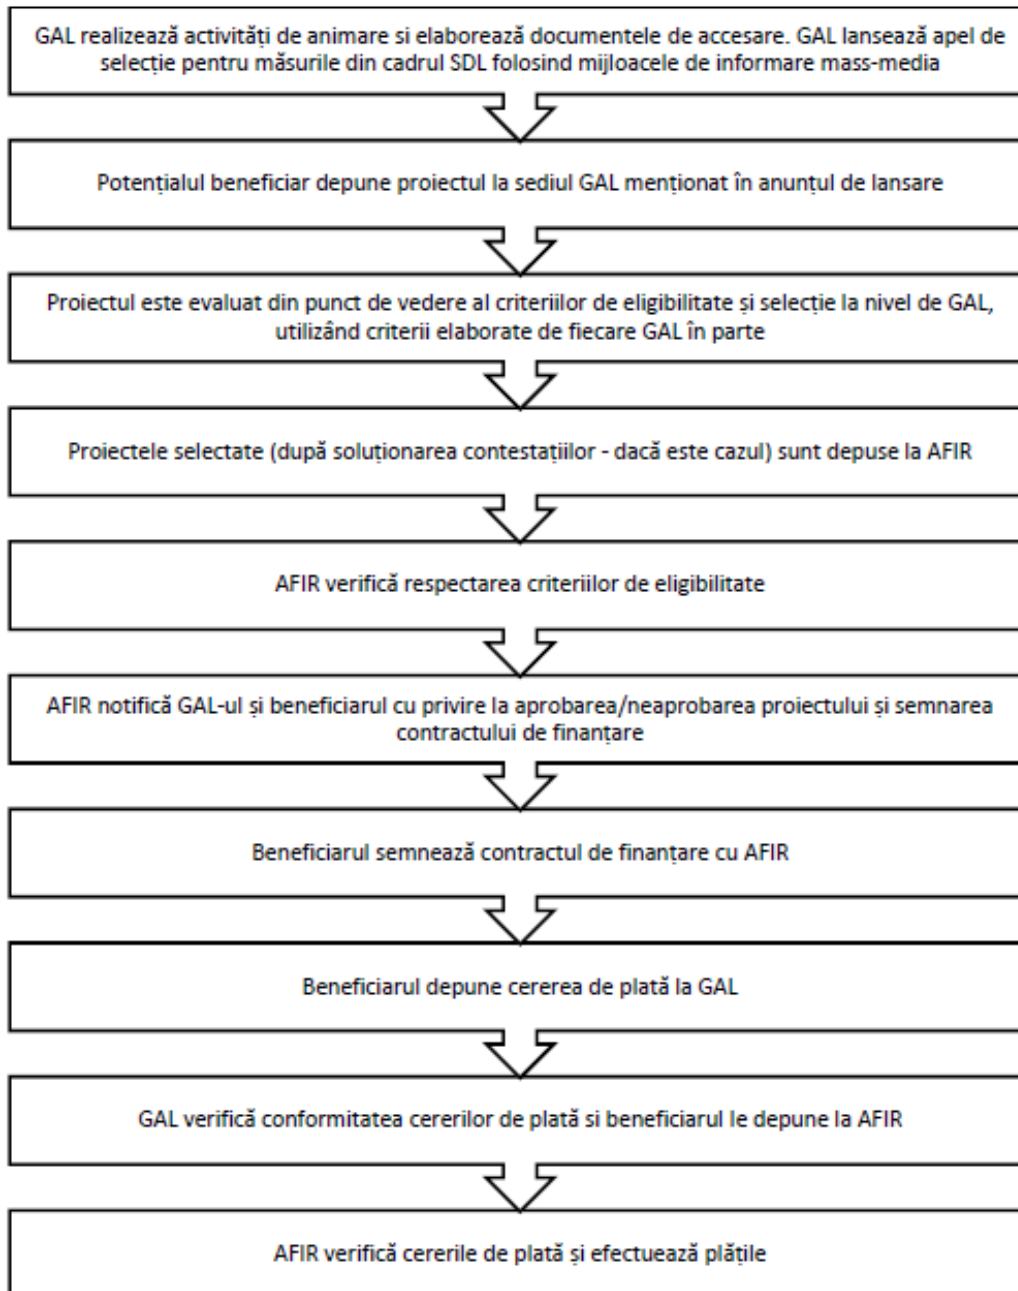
GAL realizează activități de animare si elaborează documentele de accesare. GAL lansează apel de selecție pentru măsurile din cadrul SDL folosind mijloacele de informare mass-media

Potențialul beneficiar depune proiectul la sediul GAL menționat în anunțul de lansare

Proiectul este evaluat din punct de vedere al criteriilor de eligibilitate și selecție la nivel de GAL, utilizând criterii elaborate de fiecare GAL în parte

Proiectele selectate (după soluționarea contestațiilor - dacă este cazul) sunt depuse la AFIR

AFIR verifică respectarea criteriilor de eligibilitate

AFIR notifică GAL-ul și beneficiarul cu privire la aprobarea/neaprobarea proiectului și semnarea contractului de finanțare

Beneficiarul semnează contractul de finanțare cu AFIR

Beneficiarul depune cererea de plată la GAL

GAL verifică conformitatea cererilor de plată si beneficiarul le depune la AFIR

AFIR verifică cererile de plată și efectuează plățile